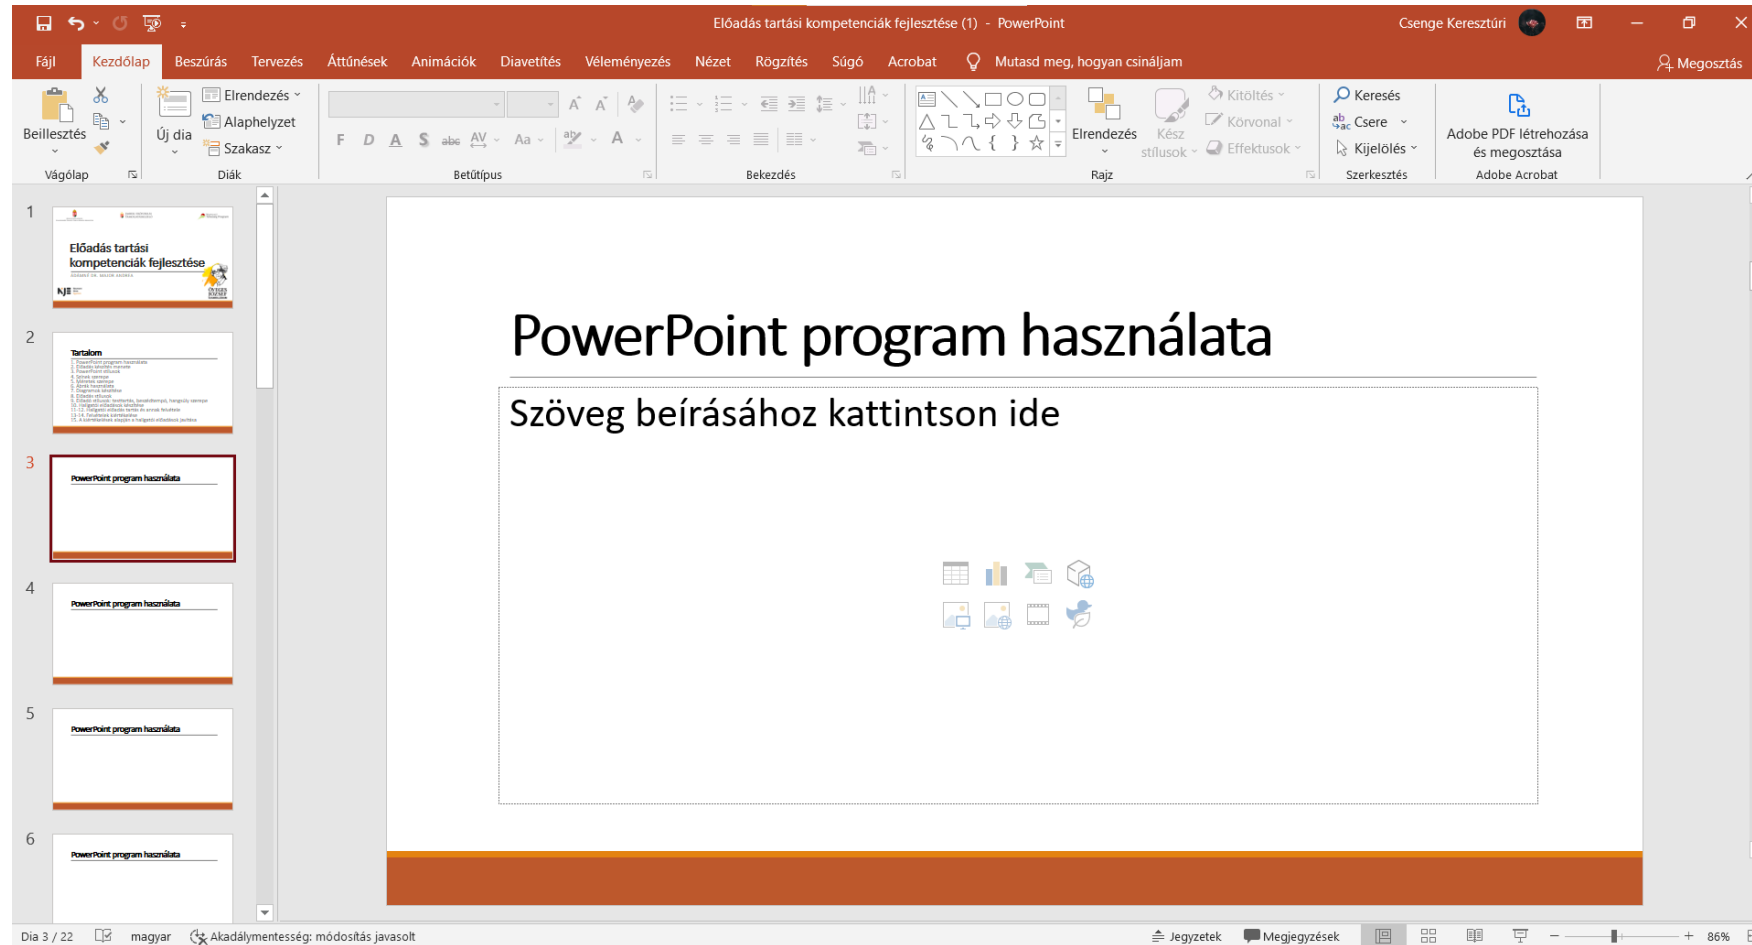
Előadás tartási kompetenciák fejlesztése (1) - PowerPoint

Csenge Keresztúri

Fájl Kezdőlap Beszúrás Tervezés Áttűnések Animációk Diavetítés Véleményezés Nézet Rögzítés Súgó Acrobat Mutasd meg, hogyan csináljam

Megosztás

Beillesztés

Vágólap

Új dia

Elrendezés

Alaphelyzet

Szakasz

Diák

F D A S abc AV Aa

Betűtípus

Bekezdés

Elrendezés

Kész stílusok

Kitöltés

Körvonal

Effektusok

Rajz

Keresés

Csere

Kijelölés

Szerkesztés

Adobe PDF létrehozása és megosztása

Adobe Acrobat

1

Előadás tartási kompetenciák fejlesztése

2

Tartalom

3

PowerPoint program használata

4

PowerPoint program használata

5

PowerPoint program használata

6

PowerPoint program használata

PowerPoint program használata

Szöveg beírásához kattintson ide

Dia 3 / 22 magyar Akadálymentesség: módosítás javasolt

Jegyzetek Megjegyzések

86%